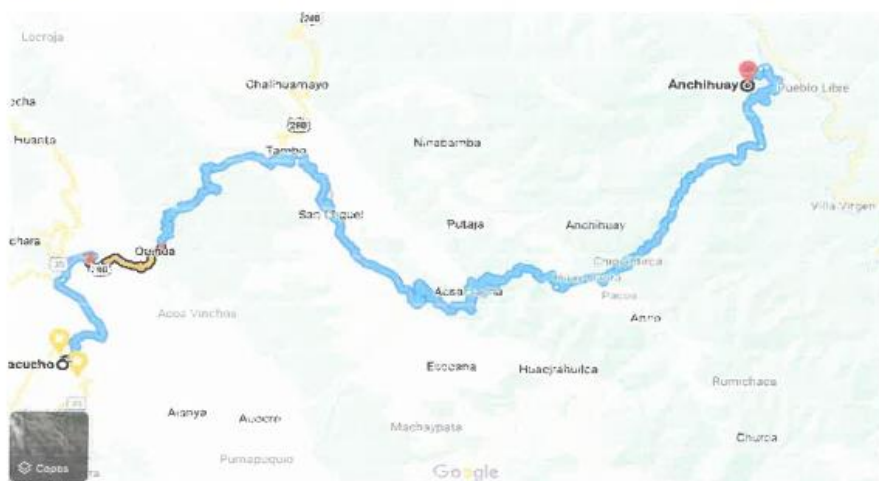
Locroja

(28B)

Chalhuamayo

Anchihuay

Pueblo Libre

cha

Huanta

(28B)

Tambo

Ninabamba

Villa Virgen

San Miguel

Putaja

Anchihuay

chara

Quinua

Chiquintirca

(3S)

(28B)

Acosvinchos

Acco

Pacoa

Acos Vinchos

Anco

acucho

Eccoana

Huacrahuilca

Rumichaca

(3S)

Ataya

Aucere

Machaypata

Churca

Capas

Pumapuquio

Google